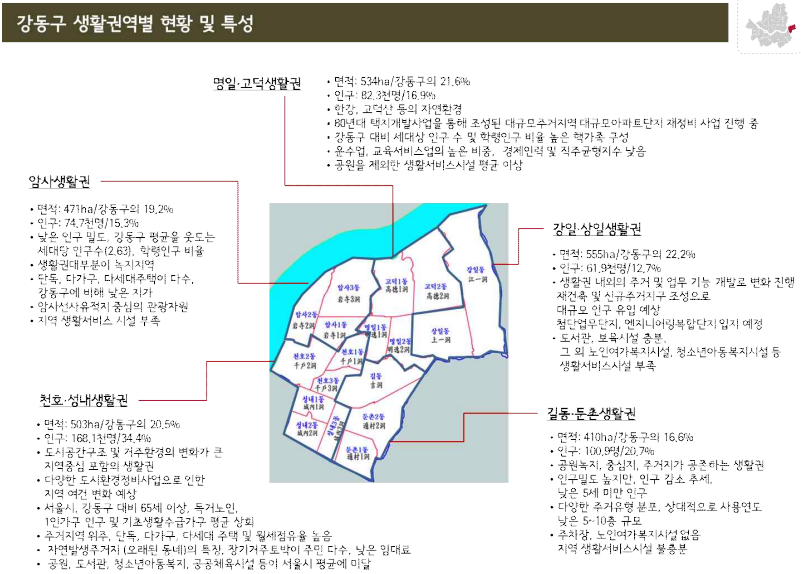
강동구 생활권역별 현황 및 특성

명일·고덕생활권

• 면적: 534ha/강동구의 21.6%
• 인구: 82.3천명/16.9%
• 한강, 고덕산 등의 자연환경
• '80년대 택지개발사업을 통해 조성된 대규모주거지역 대규모아파트단지 재정비 사업 진행 중
• 강동구 대비 세대당 인구 수 및 학령인구 비율 높은 핵가족 구성
• 운수업, 교육서비스업의 높은 비중, 경제인력 및 직주균형지수 낮음
• 공원을 제외한 생활서비스시설 평균 이상

암사생활권

• 면적: 471ha/강동구의 19.2%
• 인구: 74.7천명/15.3%
• 낮은 인구 밀도, 강동구 평균을 웃도는 세대당 인구수(2.63), 학령인구 비율
• 생활권대부분이 녹지지역
• 단독, 다가구, 다세대주택이 다수, 강동구에 비해 낮은 지가
• 암사선사유적지 중심의 관광자원
• 지역 생활서비스 시설 부족

강일·상일생활권

• 면적: 555ha/강동구의 22.2%
• 인구: 61.9천명/12.7%
• 생활권 내외의 주거 및 업무 기능 개발로 변화 진행 재건축 및 신규주거지구 조성으로 대규모 인구 유입 예상 첨단업무단지, 엔지니어링복합단지 입지 예정
• 도서관, 보육시설 충분, 그 외 노인여가복지시설, 청소년아동복지시설 등 생활서비스시설 부족

천호·성내생활권

• 면적: 503ha/강동구의 20.5%
• 인구: 168.1천명/34.4%
• 도시공간구조 및 거주환경의 변화가 큰 지역중심 포함의 생활권
• 다양한 도시환경정비사업으로 인한 지역 여건 변화 예상
• 서울시, 강동구 대비 65세 이상, 독거노인, 1인가구 인구 및 기초생활수급가구 평균 상회
• 주거지역 위주, 단독, 다가구, 다세대 주택 및 월세점유율 높음
• 자연발생주거지 (오래된 동네)의 특징, 장기거주토박이 주민 다수, 낮은 임대료
• 공원, 도서관, 청소년아동복지, 공공체육시설 등이 서울시 평균에 미달

길동·둔촌생활권

• 면적: 410ha/강동구의 16.6%
• 인구: 100.9천명/20.7%
• 공원녹지, 중심지, 주거지가 공존하는 생활권
• 인구밀도 높지만, 인구 감소 추세, 낮은 5세 미만 인구
• 다양한 주거유형 분포, 상대적으로 사용연도 낮은 5~10층 규모
• 주차장, 노인여가복지시설 없음 지역 생활서비스시설 불충분

암사3동
암사1동
암사2동
고덕1동
고덕2동
강일동
명일1동
명일2동
상일동
천호3동
천호1동
천호2동
길동
성내1동
성내2동
성내3동
둔촌2동
둔촌1동